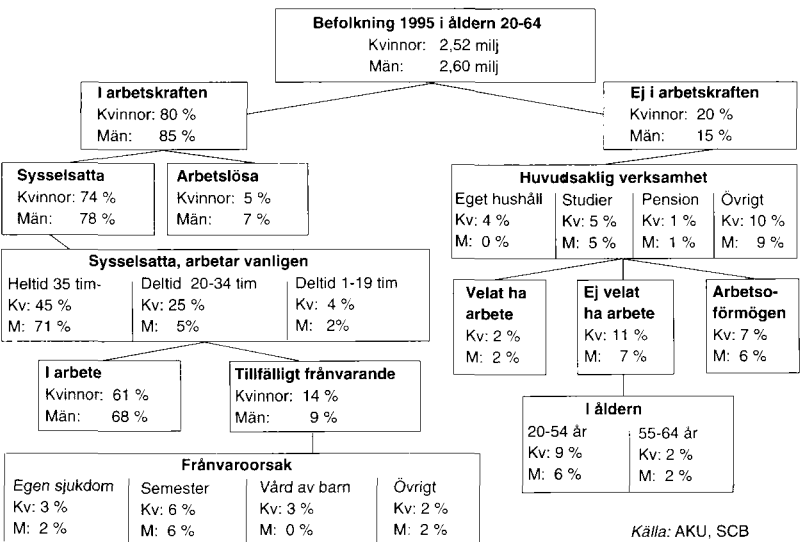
Befolkning 1995 i åldern 20-64
Kvinnor: 2,52 milj
Män: 2,60 milj

I arbetskraften
Kvinnor: 80 %
Män: 85 %

Ej i arbetskraften
Kvinnor: 20 %
Män: 15 %

Sysselsatta
Kvinnor: 74 %
Män: 78 %

Arbetslösa
Kvinnor: 5 %
Män: 7 %

Huvudsaklig verksamhet

| Eget hushåll | Studier | Pension | Övrigt |
|---|---|---|---|
| Kv: 4 % | Kv: 5 % | Kv: 1 % | Kv: 10 % |
| M: 0 % | M: 5 % | M: 1 % | M: 9 % |

Sysselsatta, arbetar vanligen

| Heltid 35 tim- | Deltid 20-34 tim | Deltid 1-19 tim |
|---|---|---|
| Kv: 45 % | Kv: 25 % | Kv: 4 % |
| M: 71 % | M: 5% | M: 2% |

Velat ha arbete
Kv: 2 %
M: 2 %

Ej velat ha arbete
Kv: 11 %
M: 7 %

Arbetsoförmögen
Kv: 7 %
M: 6 %

I arbete
Kvinnor: 61 %
Män: 68 %

Tillfälligt frånvarande
Kvinnor: 14 %
Män: 9 %

I åldern

| 20-54 år | 55-64 år |
|---|---|
| Kv: 9 % | Kv: 2 % |
| M: 6 % | M: 2 % |

Frånvaroorsak

| Egen sjukdom | Semester | Vård av barn | Övrigt |
|---|---|---|---|
| Kv: 3 % | Kv: 6 % | Kv: 3 % | Kv: 2 % |
| M: 2 % | M: 6 % | M: 0 % | M: 2 % |

Källa: AKU, SCB